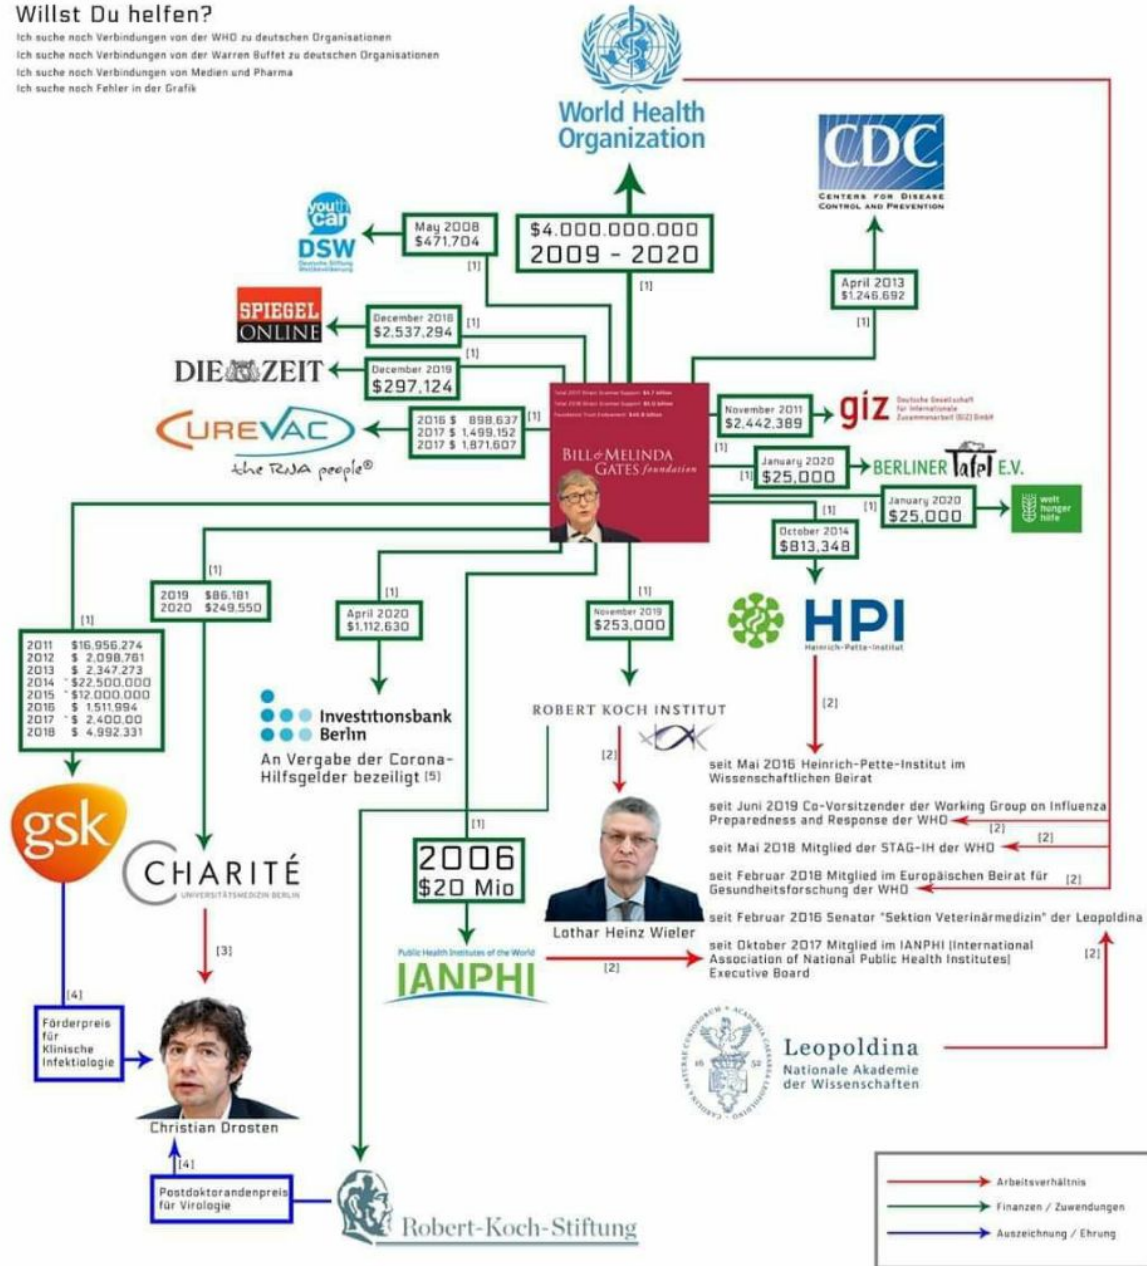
Willst Du helfen?
Ich suche noch Verbindungen von der WHO zu deutschen Organisationen
Ich suche noch Verbindungen von der Warren Buffet zu deutschen Organisationen
Ich suche noch Verbindungen von Medien und Pharma
Ich suche noch Fehler in der Grafik

World Health Organization

CDC
CENTERS FOR DISEASE CONTROL AND PREVENTION

$4.000.000.000
2009 - 2020
[1]

youth can DSW
Deutsche Stiftung Weltbevölkerung

May 2008
$471,704
[1]

SPIEGEL ONLINE
December 2018
$2,537,294
[1]

DIE ZEIT
December 2019
$297,124
[1]

CUREVAC
the RNA people®
2016 $ 898,637
2017 $ 1,499,152
2017 $ 1,871,607
[1]

April 2013
$1,246,692
[1]

BILL & MELINDA GATES foundation

November 2011
$2,442,389
giz Deutsche Gesellschaft für Internationale Zusammenarbeit (GIZ) GmbH
[1]

January 2020
[1] $25,000
BERLINER Tafel E.V.

January 2020
[1] $25,000
welt hunger hilfe

October 2014
[1] $813,348

HPI
Heinrich-Pette-Institut

[1]
2019 $86,181
2020 $249,550

[1]
2011 $16,956,274
2012 $ 2,098,761
2013 $ 2,347,273
2014 ˜$22,500,000
2015 ˜$12,000,000
2016 $ 1,511,994
2017 ˜$ 2,400,00
2018 $ 4,992,331

[1]
April 2020
$1,112,630

Investitionsbank Berlin
An Vergabe der Corona-Hilfsgelder bezeiligt [5]

[1]
November 2019
$253,000

ROBERT KOCH INSTITUT

[2]

[2]
seit Mai 2016 Heinrich-Pette-Institut im Wissenschaftlichen Beirat
seit Juni 2019 Co-Vorsitzender der Working Group on Influenza Preparedness and Response der WHO [2]
seit Mai 2018 Mitglied der STAG-IH der WHO [2]
seit Februar 2018 Mitglied im Europäischen Beirat für Gesundheitsforschung der WHO [2]
seit Februar 2016 Senator "Sektion Veterinärmedizin" der Leopoldina
seit Oktober 2017 Mitglied im IANPHI (International Association of National Public Health Institutes) Executive Board
[2]

gsk

CHARITÉ
UNIVERSITÄTSMEDIZIN BERLIN

[1]
2006
$20 Mio

Lothar Heinz Wieler

[3]

Public Health Institutes of the World
IANPHI
[2]

[4]
Förderpreis für Klinische Infektiologie

Christian Drosten

[4]
Postdoktorandenpreis für Virologie

Robert-Koch-Stiftung

Leopoldina
Nationale Akademie der Wissenschaften

Arbeitsverhältnis
Finanzen / Zuwendungen
Auszeichnung / Ehrung